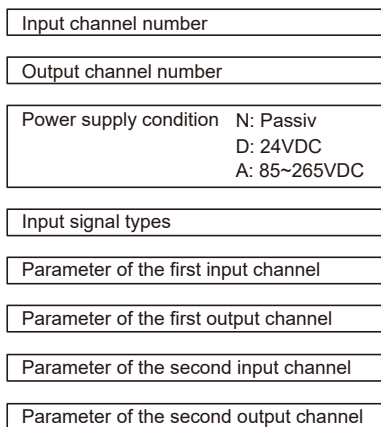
Input channel number

Output channel number

Power supply condition N: Passiv
D: 24VDC
A: 85~265VDC

Input signal types

Parameter of the first input channel

Parameter of the first output channel

Parameter of the second input channel

Parameter of the second output channel